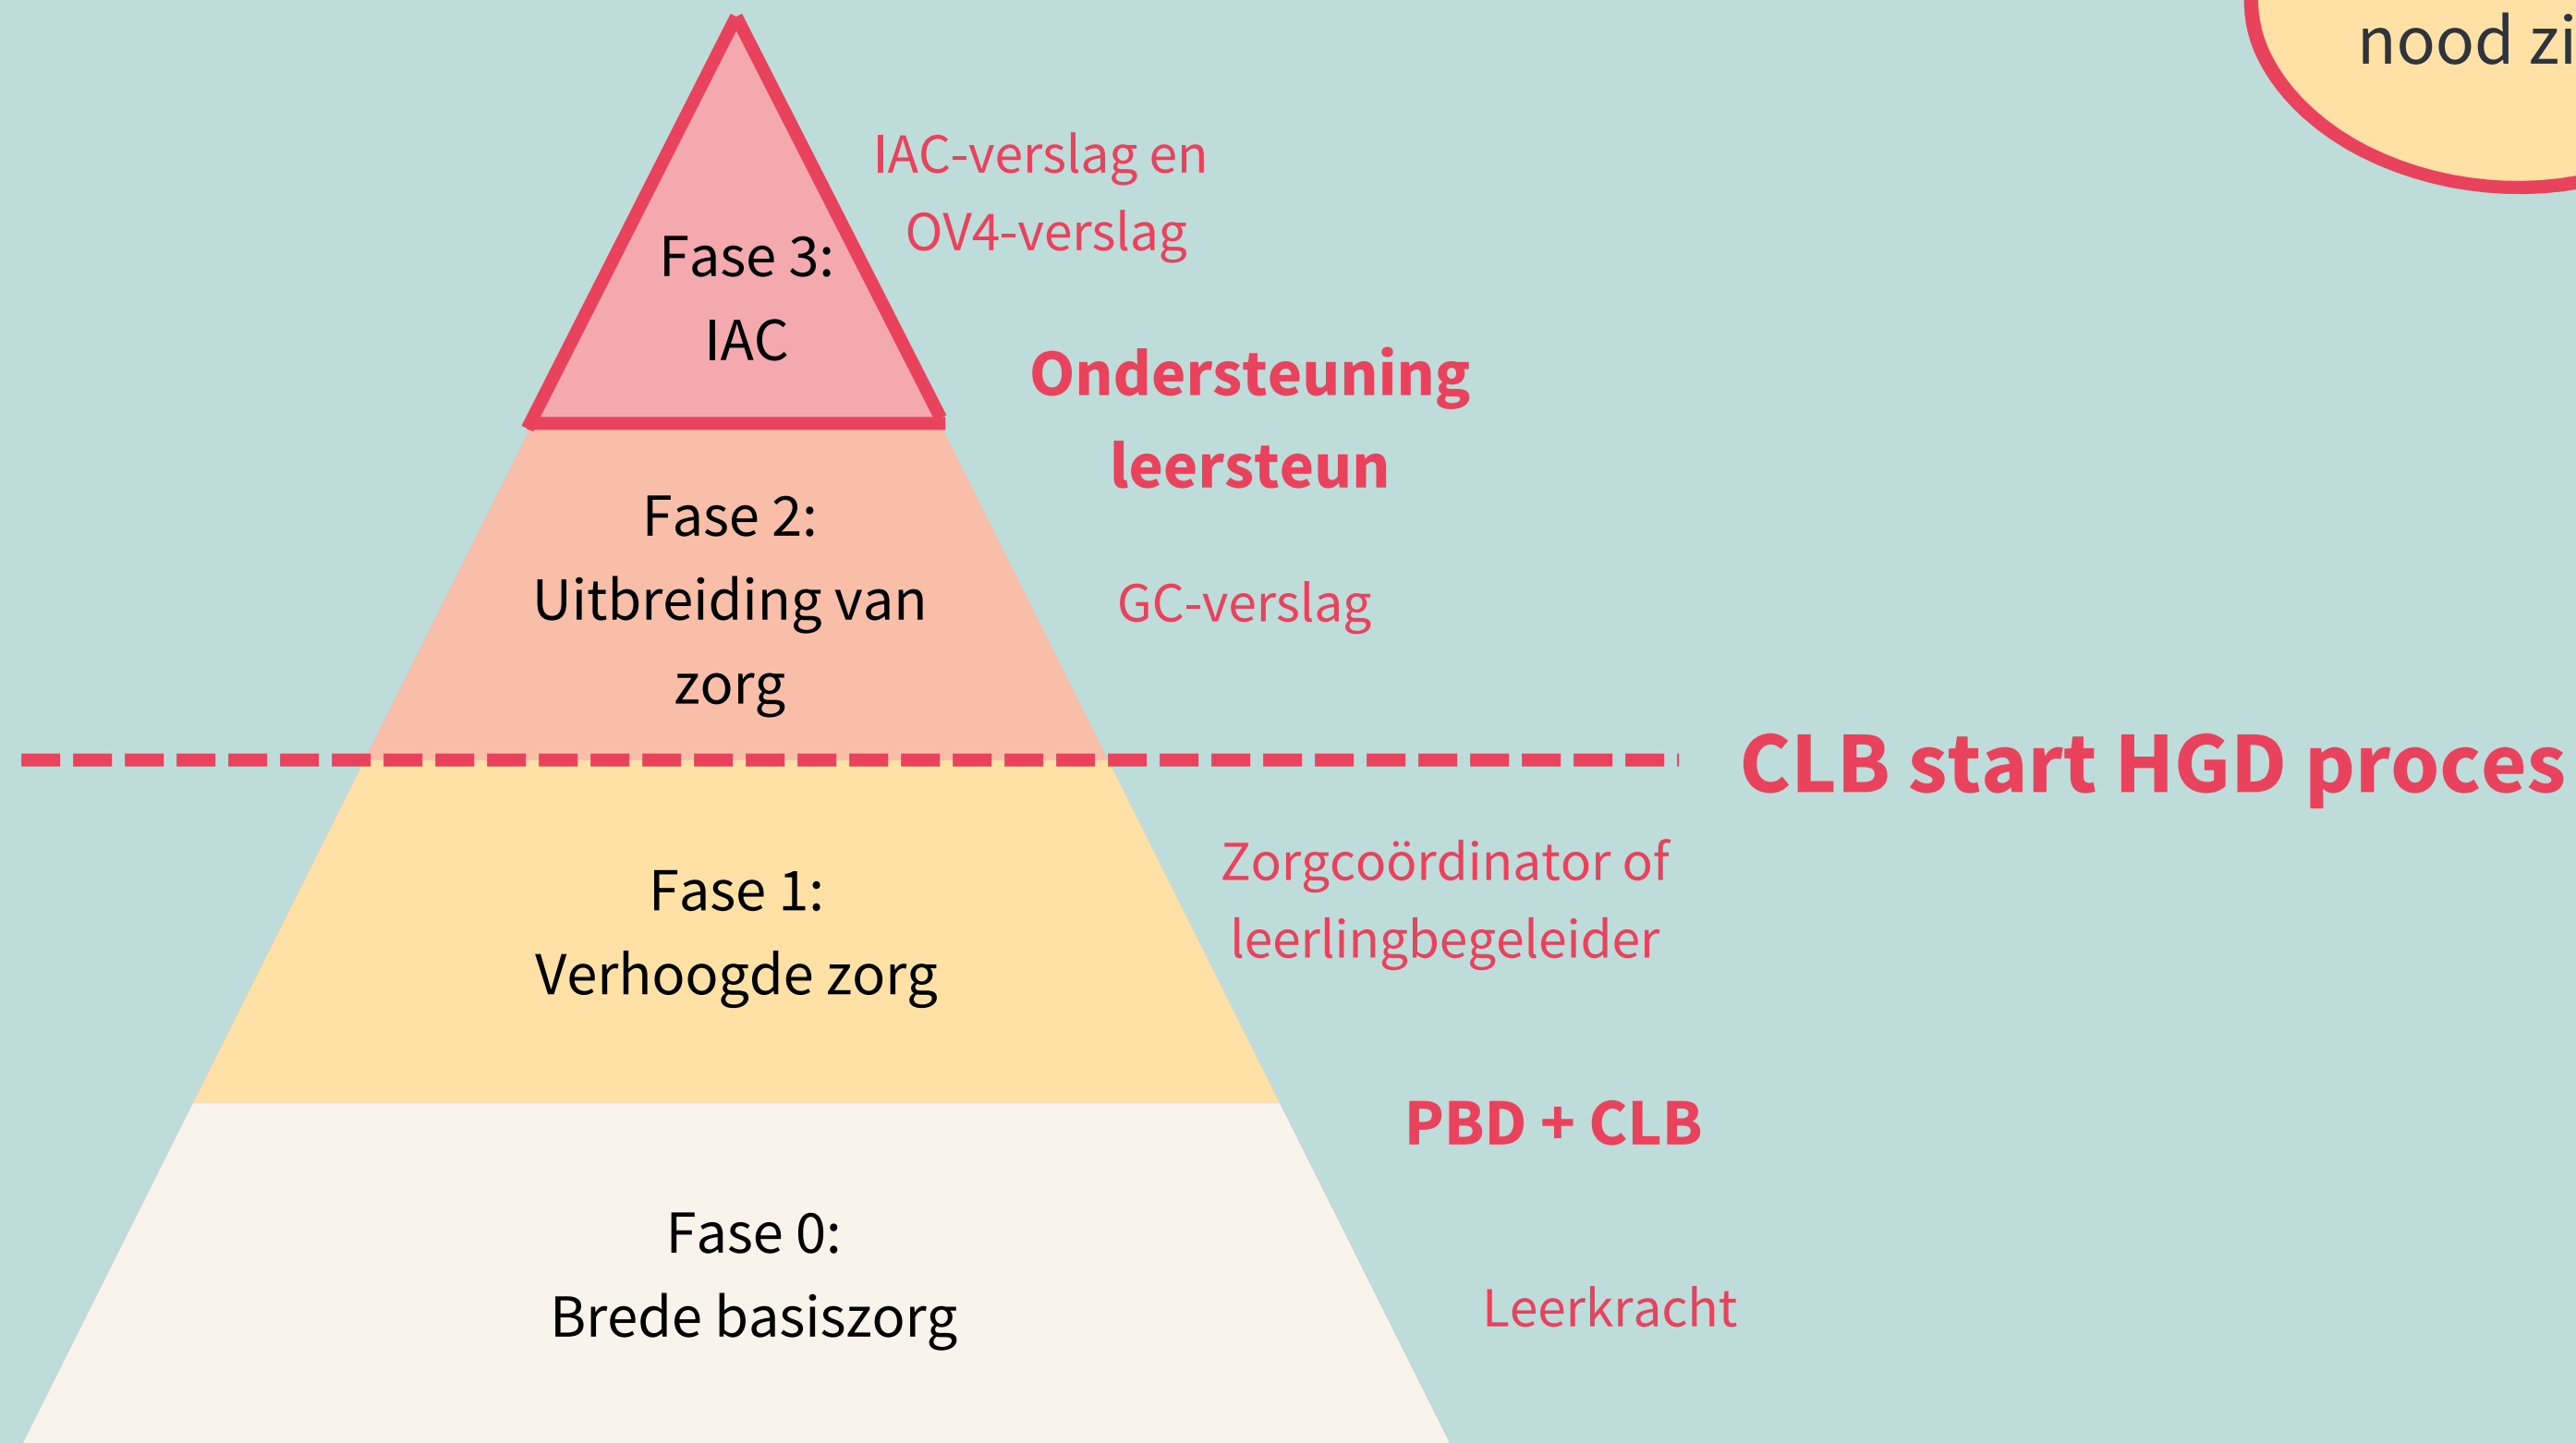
nood zi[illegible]

Fase 3:
IAC

IAC-verslag en
OV4-verslag

Ondersteuning
leersteun

Fase 2:
Uitbreiding van zorg

GC-verslag

CLB start HGD proces

Fase 1:
Verhoogde zorg

Zorgcoördinator of leerlingbegeleider

PBD + CLB

Fase 0:
Brede basiszorg

Leerkracht